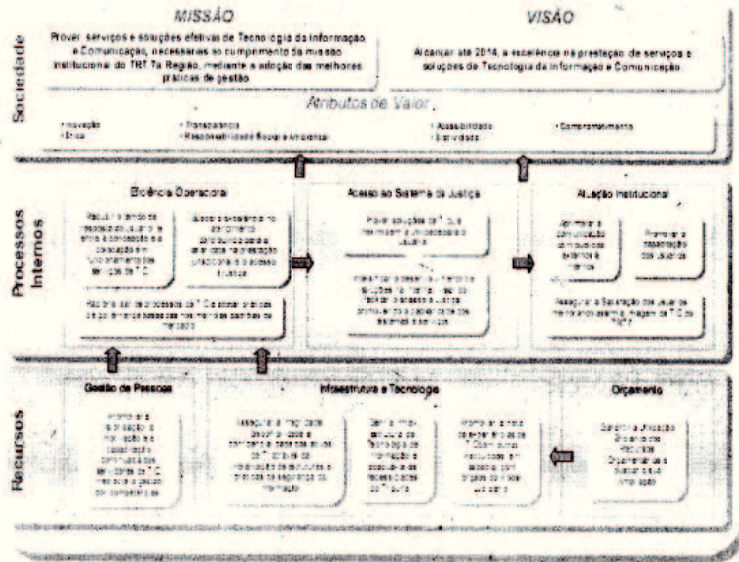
Sociedade

MISSÃO

Prover serviços e soluções efetivas de Tecnologia da Informação e Comunicação, necessárias ao cumprimento da missão institucional do TRT 7a Região, mediante a adoção das melhores práticas de gestão

VISÃO

Alcançar até 2014, a excelência na prestação de serviços e soluções de Tecnologia da Informação e Comunicação

Atributos de Valor

• Inovação
• Ética
• Transparência
• Responsabilidade Social e Ambiental
• Acessibilidade
• Celeridade
• Comprometimento

Processos Internos

Eficiência Operacional

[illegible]

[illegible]

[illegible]

Acesso ao Sistema de Justiça

Prover soluções de TI que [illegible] o Judiciário

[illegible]

Atuação Institucional

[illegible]

Promover a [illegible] dos usuários

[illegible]

Recursos

Gestão de Pessoas

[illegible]

Infraestrutura e Tecnologia

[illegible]

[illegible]

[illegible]

Orçamento

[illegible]